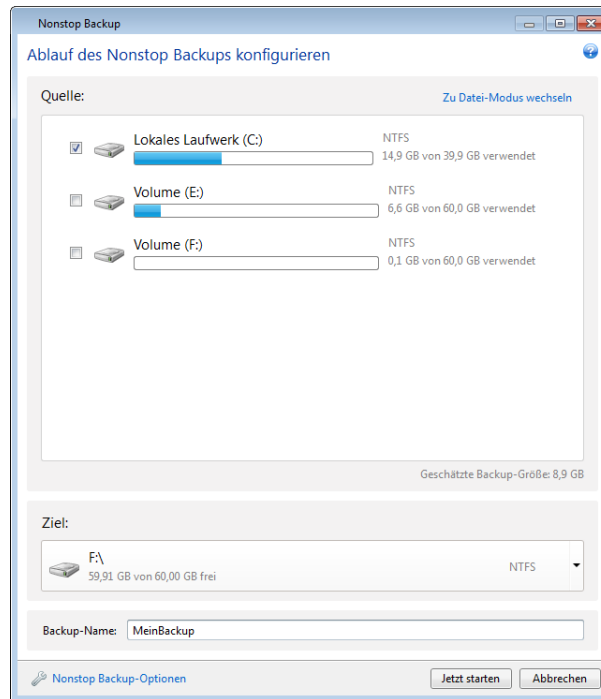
Nonstop Backup

Ablauf des Nonstop Backups konfigurieren

Quelle:

Zu Datei-Modus wechseln

Lokales Laufwerk (C:)
NTFS
14,9 GB von 39,9 GB verwendet

Volume (E:)
NTFS
6,6 GB von 60,0 GB verwendet

Volume (F:)
NTFS
0,1 GB von 60,0 GB verwendet

Geschätzte Backup-Größe: 8,9 GB

Ziel:

F:\
59,91 GB von 60,00 GB frei
NTFS

Backup-Name: MeinBackup

Nonstop Backup-Optionen

Jetzt starten

Abbrechen